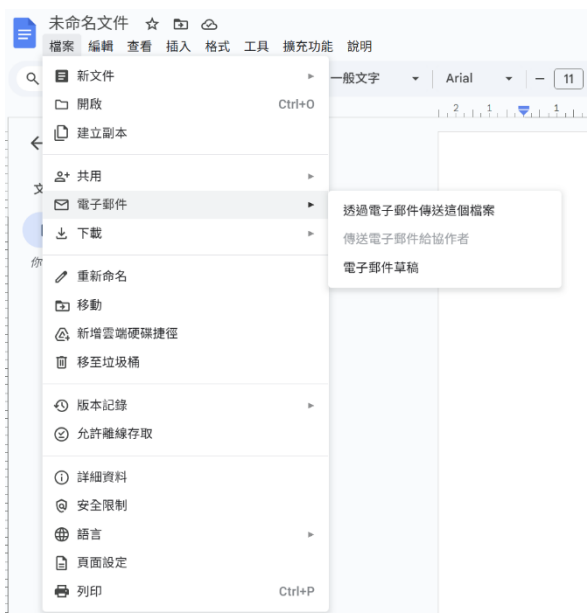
未命名文件

檔案 編輯 查看 插入 格式 工具 擴充功能 說明

一般文字
Arial
11

新文件
開啟 Ctrl+O
建立副本

共用
電子郵件
下載

重新命名
移動
新增雲端硬碟捷徑
移至垃圾桶

版本記錄
允許離線存取

詳細資料
安全限制
語言
頁面設定
列印 Ctrl+P

透過電子郵件傳送這個檔案
傳送電子郵件給協作者
電子郵件草稿

文
你